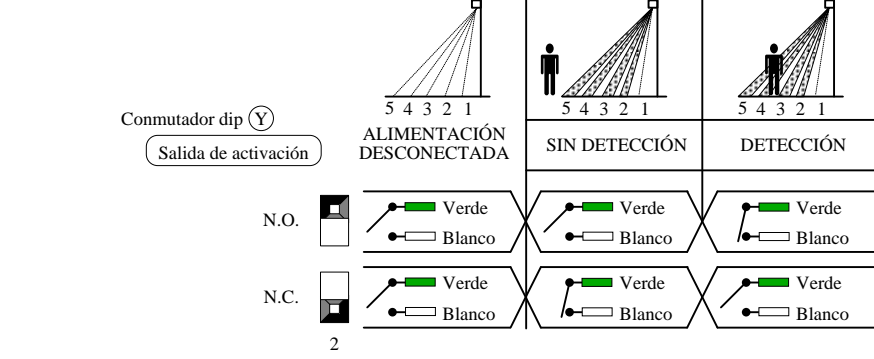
5 4 3 2 1
5 4 3 2 1
5 4 3 2 1

Conmutador dip (Y)

Salida de activación

ALIMENTACIÓN DESCONECTADA

SIN DETECCIÓN

DETECCIÓN

N.O.

Verde
Blanco
Verde
Blanco
Verde
Blanco

N.C.

Verde
Blanco
Verde
Blanco
Verde
Blanco

2